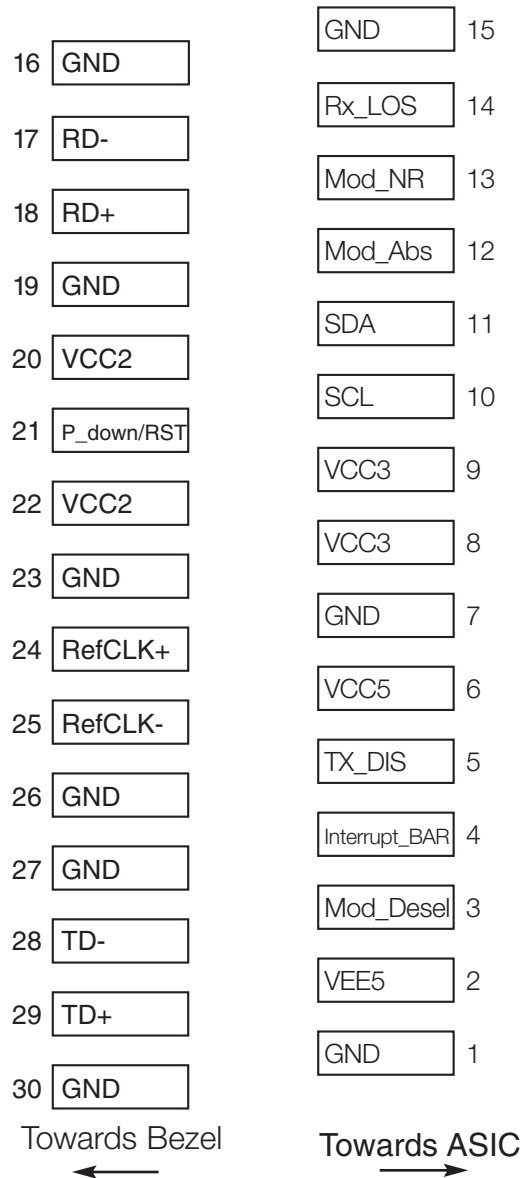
16 GND
17 RD-
18 RD+
19 GND
20 VCC2
21 P_down/RST
22 VCC2
23 GND
24 RefCLK+
25 RefCLK-
26 GND
27 GND
28 TD-
29 TD+
30 GND

Towards Bezel

GND 15
Rx_LOS 14
Mod_NR 13
Mod_Abs 12
SDA 11
SCL 10
VCC3 9
VCC3 8
GND 7
VCC5 6
TX_DIS 5
Interrupt_BAR 4
Mod_Desel 3
VEE5 2
GND 1

Towards ASIC